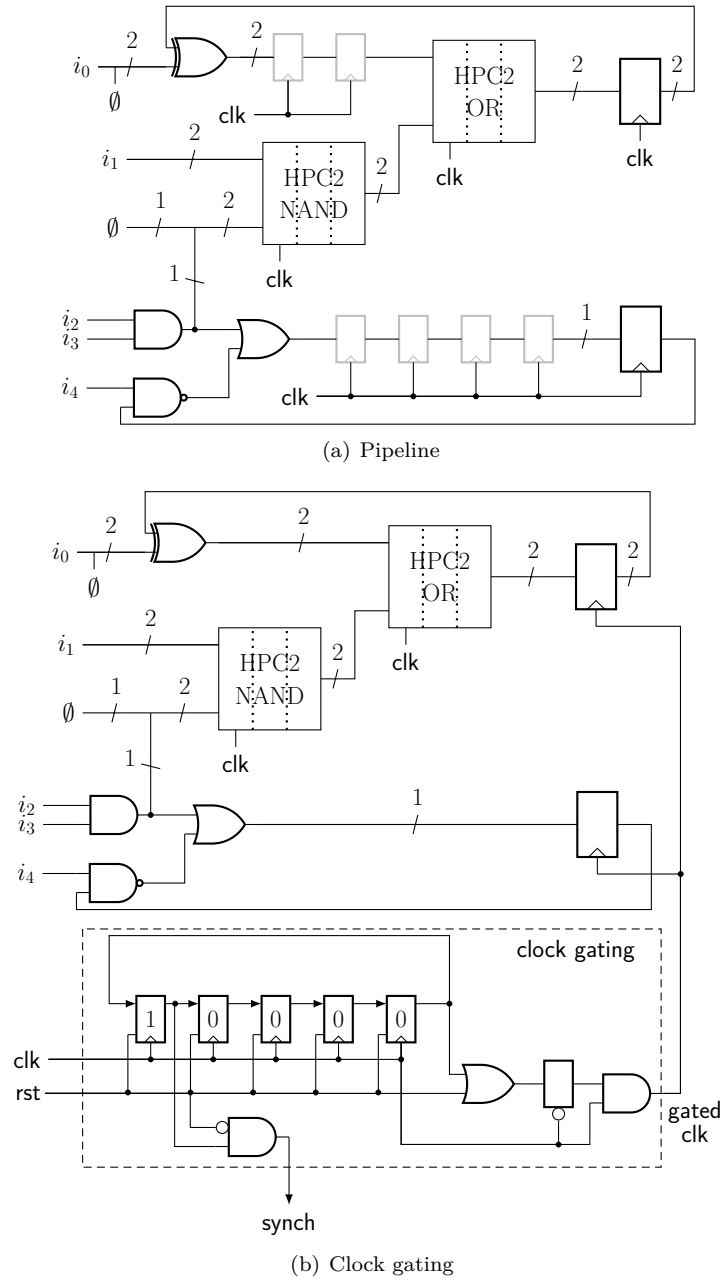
2
$i_0$
$\emptyset$
clk
HPC2
OR
2
2
clk
clk
2
$i_1$
HPC2
NAND
2
1
2
$\emptyset$
clk
1
$i_2$
$i_3$
$i_4$
1
clk

(a) Pipeline

2
2
$i_0$
$\emptyset$
HPC2
OR
2
2
clk
2
$i_1$
HPC2
NAND
2
1
2
$\emptyset$
clk
1
$i_2$
$i_3$
1
$i_4$
clock gating
1
0
0
0
0
clk
rst
gated
clk
synch

(b) Clock gating